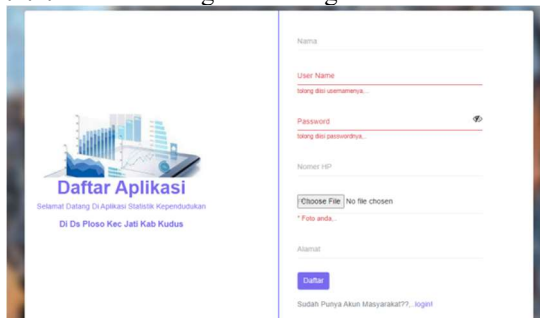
Daftar Aplikasi
Selamat Datang Di Aplikasi Statistik Kependudukan
Di Ds Ploso Kec Jati Kab Kudus

Nama
User Name
tolong diisi usernamenya...
Password
tolong diisi passwordnya...
Nomer HP
Choose File No file chosen
* Foto anda...
Alamat
Daftar
Sudah Punya Akun Masyarakat??...login!